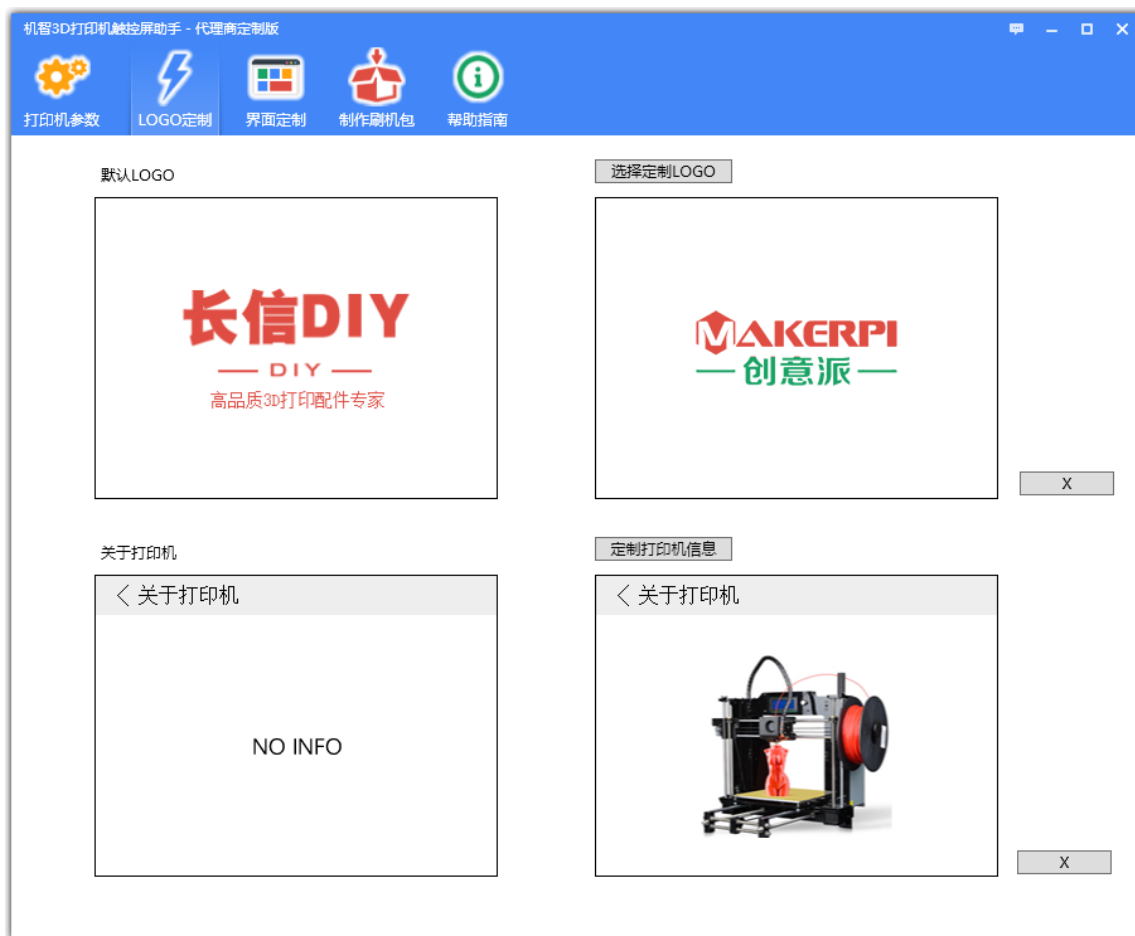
机智3D打印机触控屏助手 - 代理商定制版

打印机参数
LOGO定制
界面定制
制作刷机包
帮助指南

默认LOGO

长信DIY
— DIY —
高品质3D打印配件专家

选择定制LOGO

MAKERPI
— 创意派 —

X

关于打印机

< 关于打印机

NO INFO

定制打印机信息

< 关于打印机

X